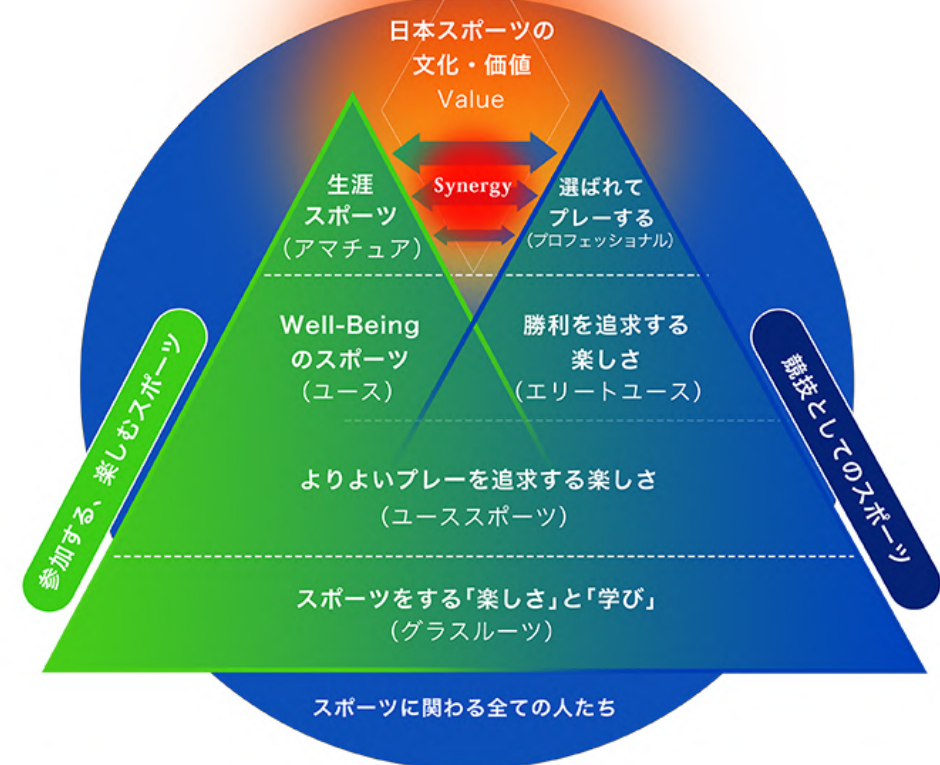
日本スポーツの
文化・価値
Value

生涯
スポーツ
（アマチュア）

Synergy

選ばれて
プレーする
（プロフェッショナル）

Well-Being
のスポーツ
（ユース）

勝利を追求する
楽しさ
（エリートユース）

参加する、楽しむスポーツ

競技としてのスポーツ

よりよいプレーを追求する楽しさ
（ユーススポーツ）

スポーツをする「楽しさ」と「学び」
（グラスルーツ）

スポーツに関わる全ての人たち